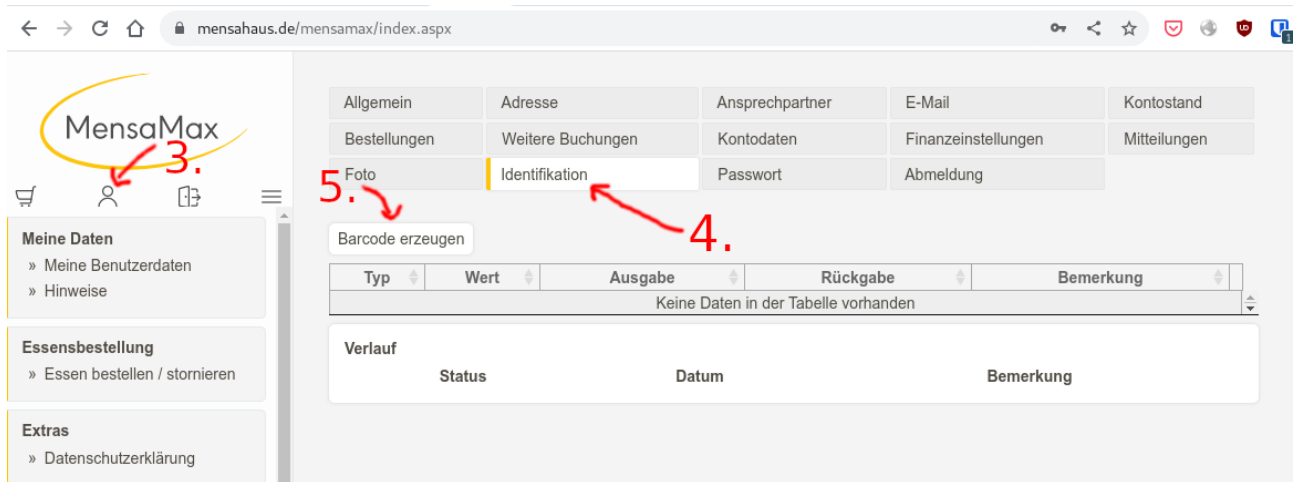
mensahaus.de/mensamax/index.aspx

MensaMax

3.

Meine Daten
» Meine Benutzerdaten
» Hinweise

Essensbestellung
» Essen bestellen / stornieren

Extras
» Datenschutzerklärung

| Allgemein | Adresse | Ansprechpartner | E-Mail | Kontostand |
|---|---|---|---|---|
| Bestellungen | Weitere Buchungen | Kontodaten | Finanzeinstellungen | Mitteilungen |
| Foto | Identifikation | Passwort | Abmeldung | |

5.

4.

Barcode erzeugen

| Typ | Wert | Ausgabe | Rückgabe | Bemerkung |
|---|---|---|---|---|
| Keine Daten in der Tabelle vorhanden | | | | |

Verlauf
Status Datum Bemerkung